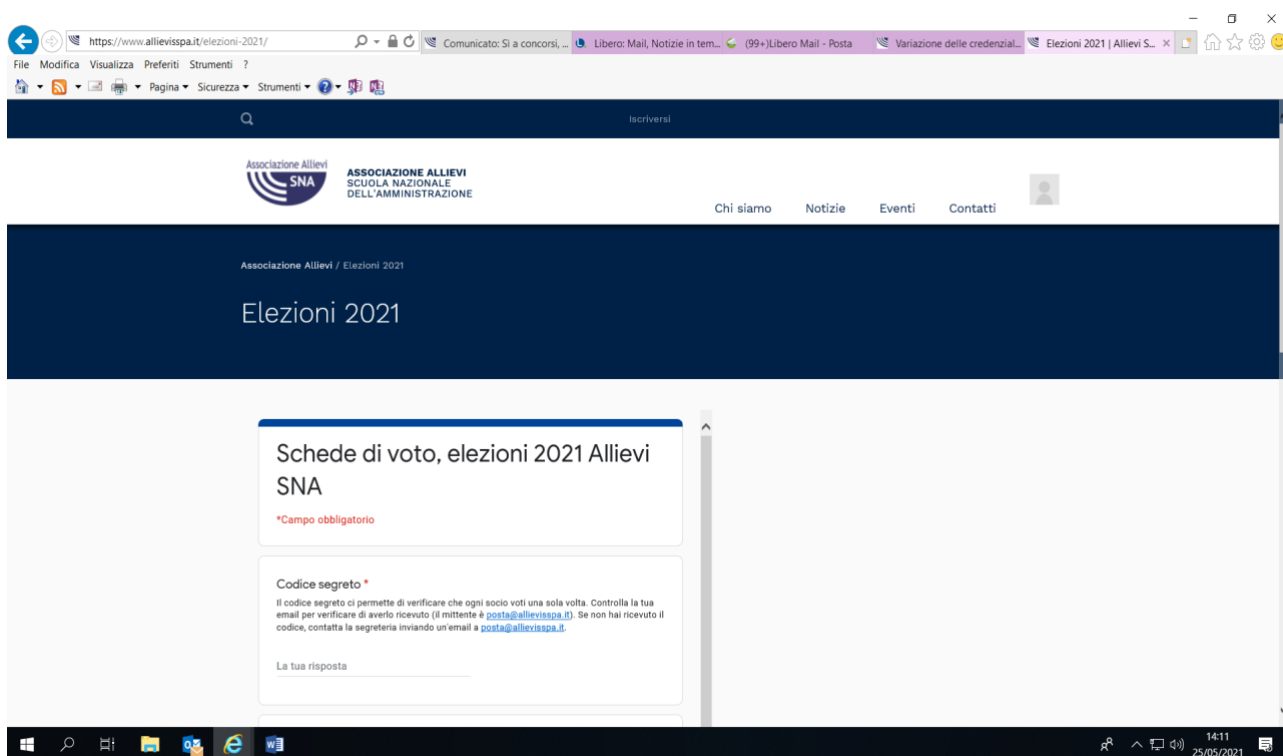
https://www.allievisspa.it/elezioni-2021/

Comunicato: Si a concorsi, ...

Libero: Mail, Notizie in tem...

(99+)Libero Mail - Posta

Variazione delle credenzial...

Elezioni 2021 | Allievi S...

File Modifica Visualizza Preferiti Strumenti ?

Pagina ▾ Sicurezza ▾ Strumenti ▾

Iscriversi

Associazione Allievi SNA

ASSOCIAZIONE ALLIEVI
SCUOLA NAZIONALE
DELL'AMMINISTRAZIONE

Chi siamo Notizie Eventi Contatti

Associazione Allievi / Elezioni 2021

Elezioni 2021

Schede di voto, elezioni 2021 Allievi SNA

*Campo obbligatorio

Codice segreto *

Il codice segreto ci permette di verificare che ogni socio voti una sola volta. Controlla la tua email per verificare di averlo ricevuto (il mittente è posta@allievisspa.it). Se non hai ricevuto il codice, contatta la segreteria inviando un'email a posta@allievisspa.it.

La tua risposta

14:11
25/05/2021